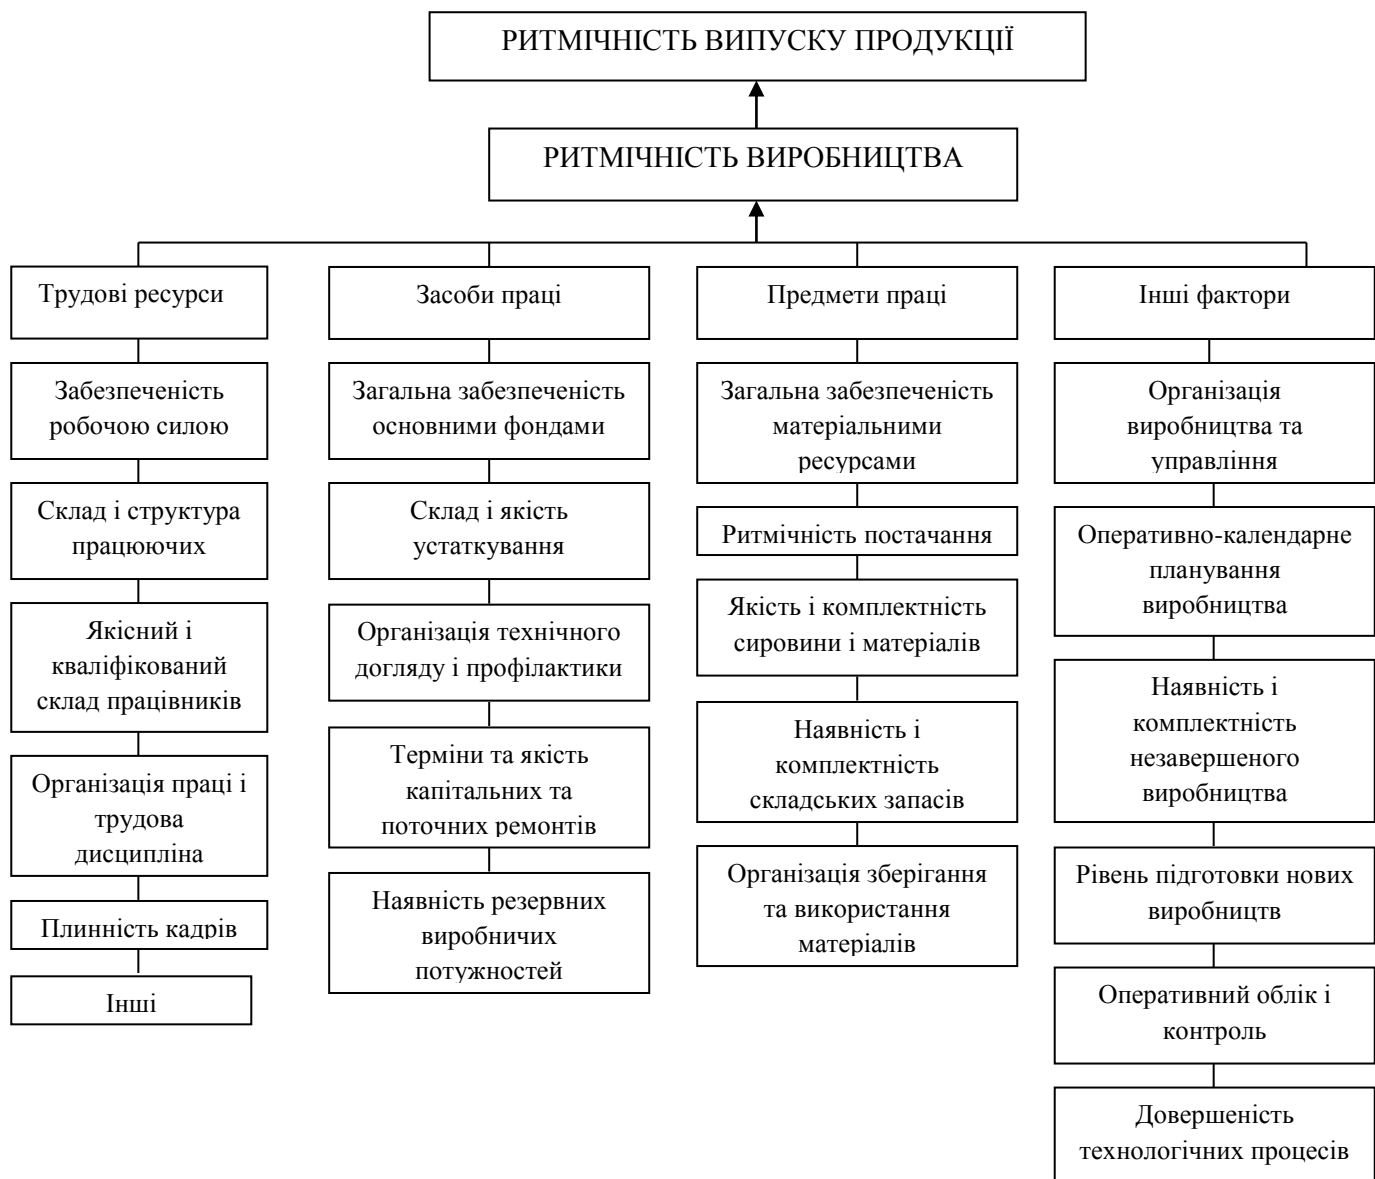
РИТМІЧНІСТЬ ВИПУСКУ ПРОДУКЦІЇ

РИТМІЧНІСТЬ ВИРОБНИЦТВА

Трудові ресурси

Забезпеченість робочою силою

Склад і структура працюючих

Якісний і кваліфікований склад працівників

Організація праці і трудова дисципліна

Плинність кадрів

Інші

Засоби праці

Загальна забезпеченість основними фондами

Склад і якість устаткування

Організація технічного догляду і профілактики

Терміни та якість капітальних та поточних ремонтів

Наявність резервних виробничих потужностей

Предмети праці

Загальна забезпеченість матеріальними ресурсами

Ритмічність постачання

Якість і комплектність сировини і матеріалів

Наявність і комплектність складських запасів

Організація зберігання та використання матеріалів

Інші фактори

Організація виробництва та управління

Оперативно-календарне планування виробництва

Наявність і комплектність незавершеного виробництва

Рівень підготовки нових виробництв

Оперативний облік і контроль

Довершеність технологічних процесів